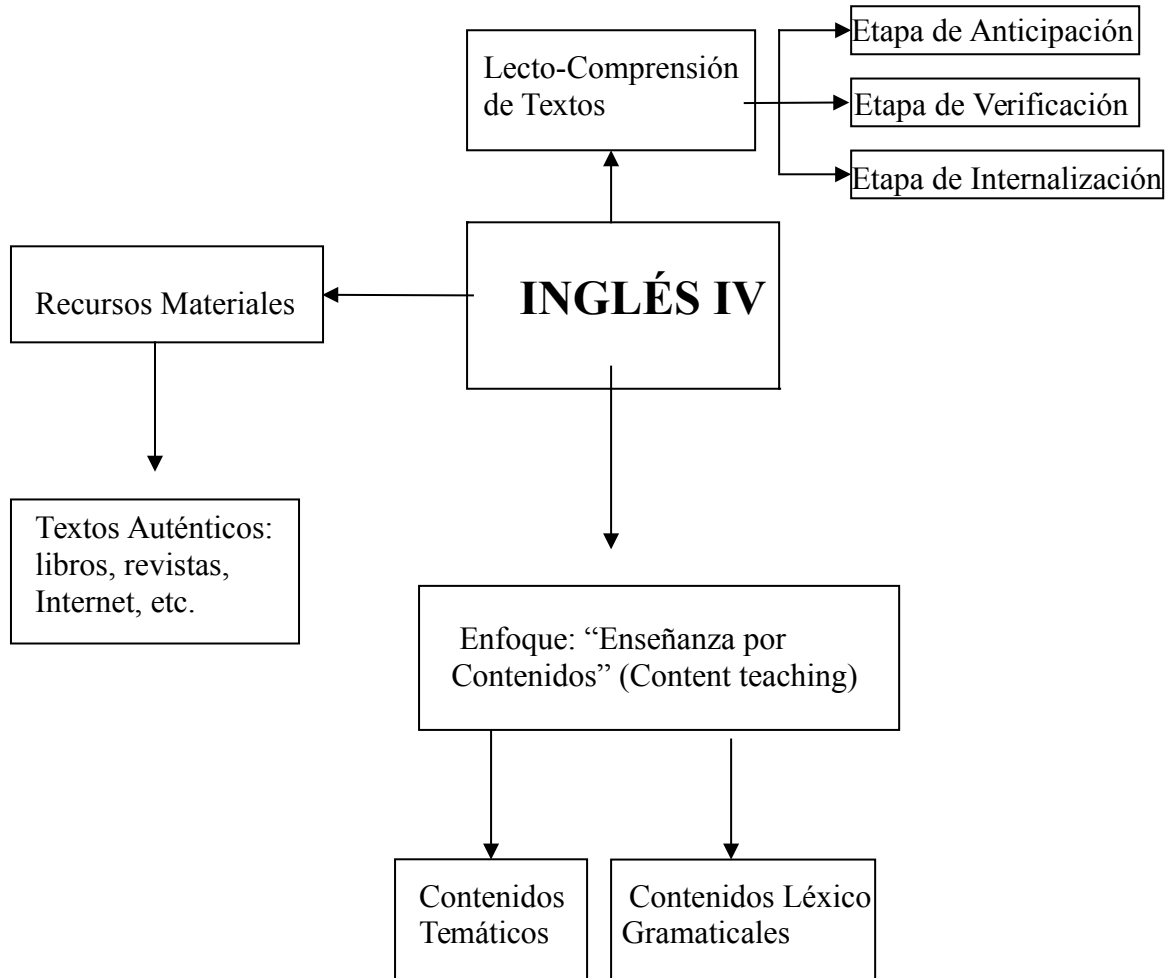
Lecto-Comprensión de Textos

Etapa de Anticipación

Etapa de Verificación

Etapa de Internalización

Recursos Materiales

INGLÉS IV

Textos Auténticos: libros, revistas, Internet, etc.

Enfoque: "Enseñanza por Contenidos" (Content teaching)

Contenidos Temáticos

Contenidos Léxico Gramaticales